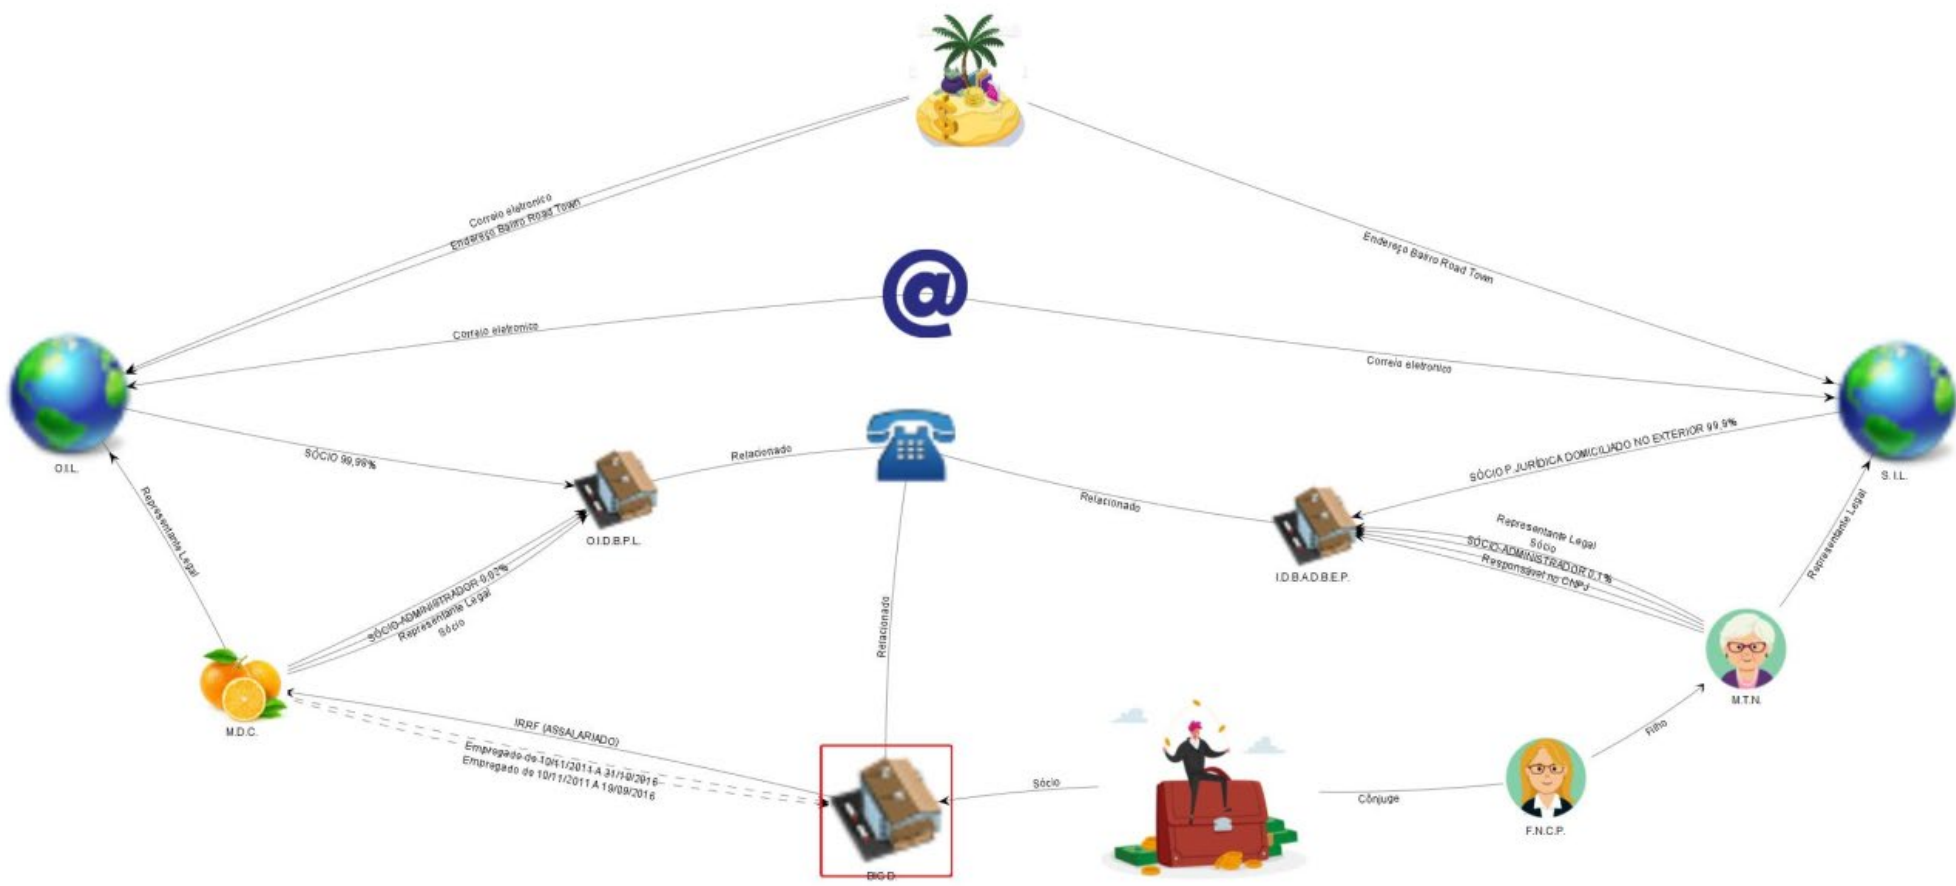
Correio eletronico
Endereço Bairro Road Town

Endereço Bairro Road Town

Correio eletronico

Correio eletronico

O.I.L.

SÓCIO 99,98%

Relacionado

Relacionado

SÓCIO P. JURÍDICA DOMICILIADO NO EXTERIOR 99,9%

S.I.L.

O.I.D.B.P.L.

I.D.B.A.D.B.E.P.

Representante Legal

Representante Legal
Sócio
SÓCIO-ADMINISTRADOR 0,1%
Responsável no CNPJ

Representante Legal

SÓCIO-ADMINISTRADOR 0,02%
Representante Legal
Sócio

Relacionado

M.T.N.

M.D.C.

IRRF (ASSALARIADO)
Empregado de 10/11/2011 A 31/10/2016
Empregado de 10/11/2011 A 19/09/2016

Sócio

Cônjuge

Filho

F.N.C.P.

B.C.D.